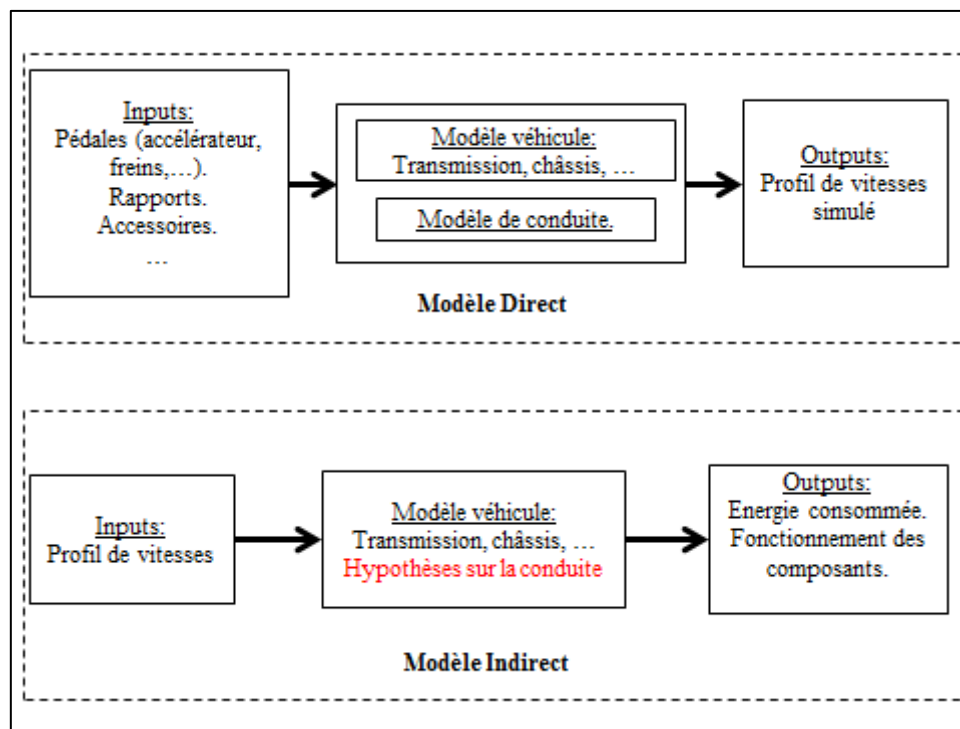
Inputs:
Pédales (accélérateur, freins,…).
Rapports.
Accessoires.
…

Modèle véhicule:
Transmission, châssis, …

Modèle de conduite.

Outputs:
Profil de vitesses simulé

Modèle Direct

Inputs:
Profil de vitesses

Modèle véhicule:
Transmission, châssis, …
Hypothèses sur la conduite

Outputs:
Energie consommée.
Fonctionnement des composants.

Modèle Indirect